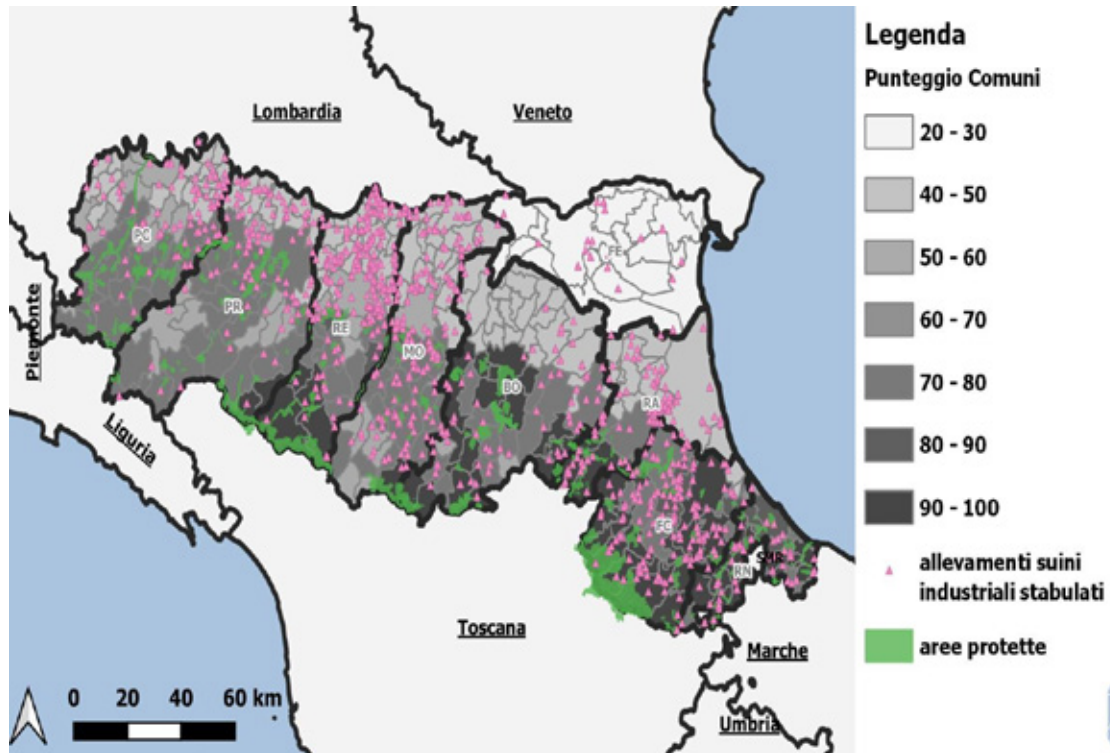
Lombardia

Veneto

PC

PR

RE

MO

FE

BO

RA

FC

SMR

RN

Piemonte

Liguria

Toscana

Marche

Umbria

0 20 40 60 km

Legenda

Punteggio Comuni

20 - 30

40 - 50

50 - 60

60 - 70

70 - 80

80 - 90

90 - 100

allevamenti suini industriali stabulati

aree protette